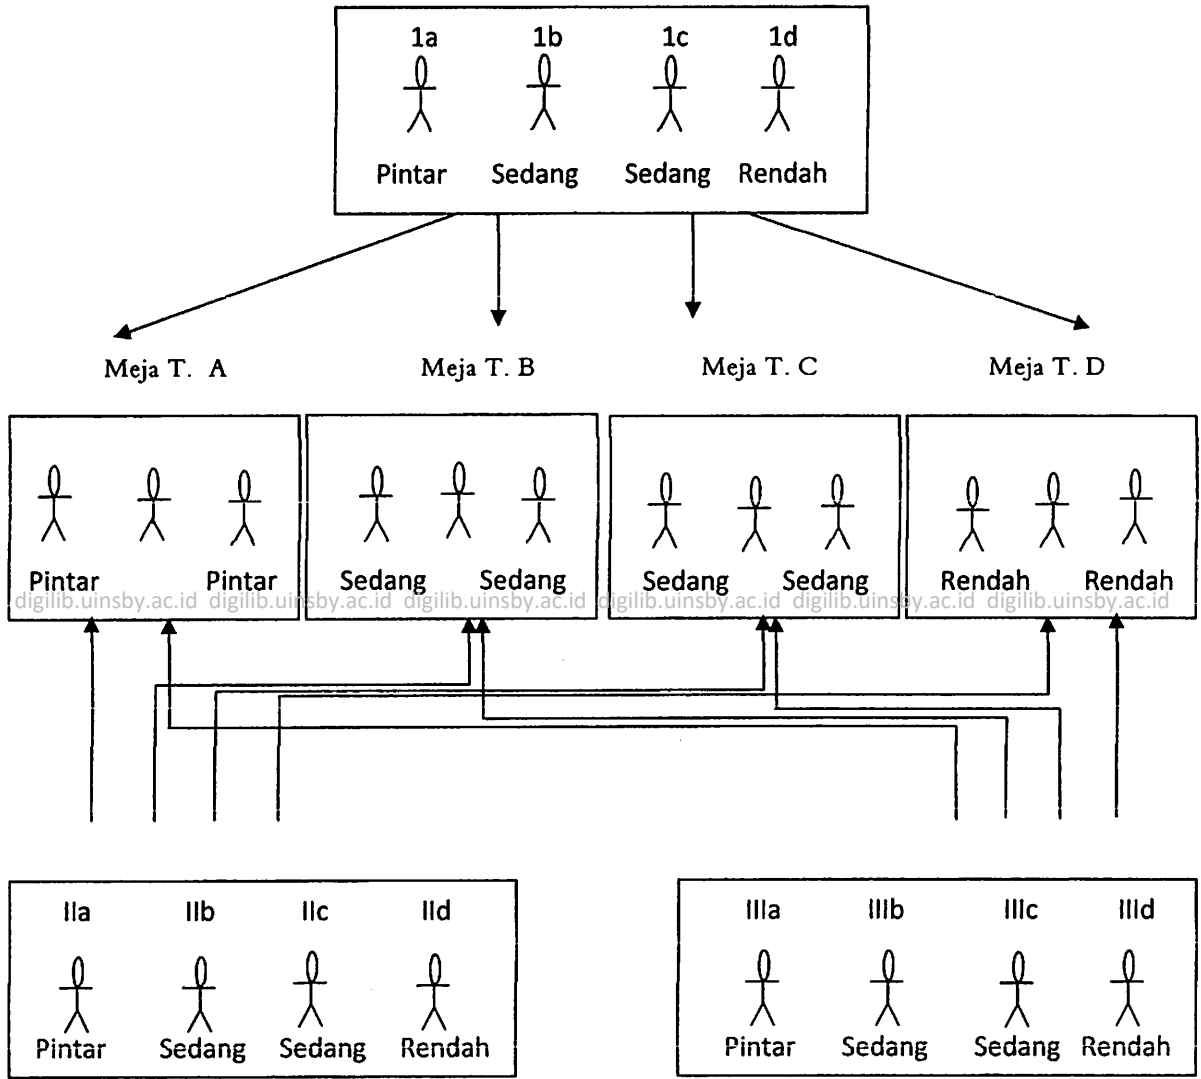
1a 1b 1c 1d

Pintar Sedang Sedang Rendah

Meja T. A Meja T. B Meja T. C Meja T. D

Pintar Pintar

Sedang Sedang

Sedang Sedang

Rendah Rendah

digilib.uinsby.ac.id digilib.uinsby.ac.id digilib.uinsby.ac.id digilib.uinsby.ac.id digilib.uinsby.ac.id digilib.uinsby.ac.id

IIa IIb IIc IId

Pintar Sedang Sedang Rendah

IIIa IIIb IIIc IIId

Pintar Sedang Sedang Rendah